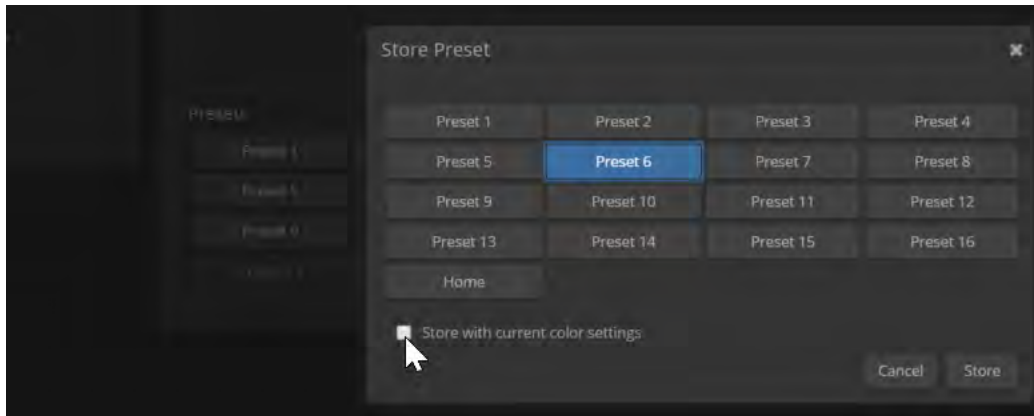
Presets

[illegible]

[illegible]

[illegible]

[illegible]

Store Preset

| Preset 1 | Preset 2 | Preset 3 | Preset 4 |
|---|---|---|---|
| Preset 5 | Preset 6 | Preset 7 | Preset 8 |
| Preset 9 | Preset 10 | Preset 11 | Preset 12 |
| Preset 13 | Preset 14 | Preset 15 | Preset 16 |
| Home | | | |

Store with current color settings

Cancel Store